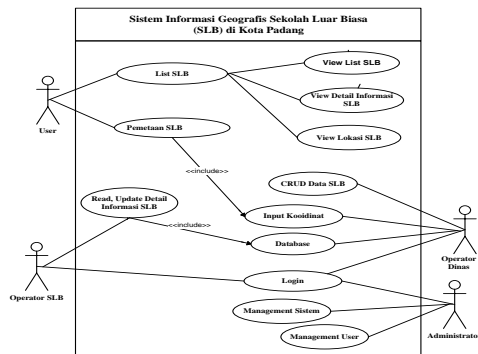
Sistem Informasi Geografis Sekolah Luar Biasa (SLB) di Kota Padang

User

List SLB

View List SLB

View Detail Informasi SLB

View Lokasi SLB

Pemetaan SLB

<<include>>

CRUD Data SLB

Read, Update Detail Informasi SLB

Input Kooidinat

<<include>>

Database

Operator Dinas

Operator SLB

Login

Management Sistem

Management User

Administrato